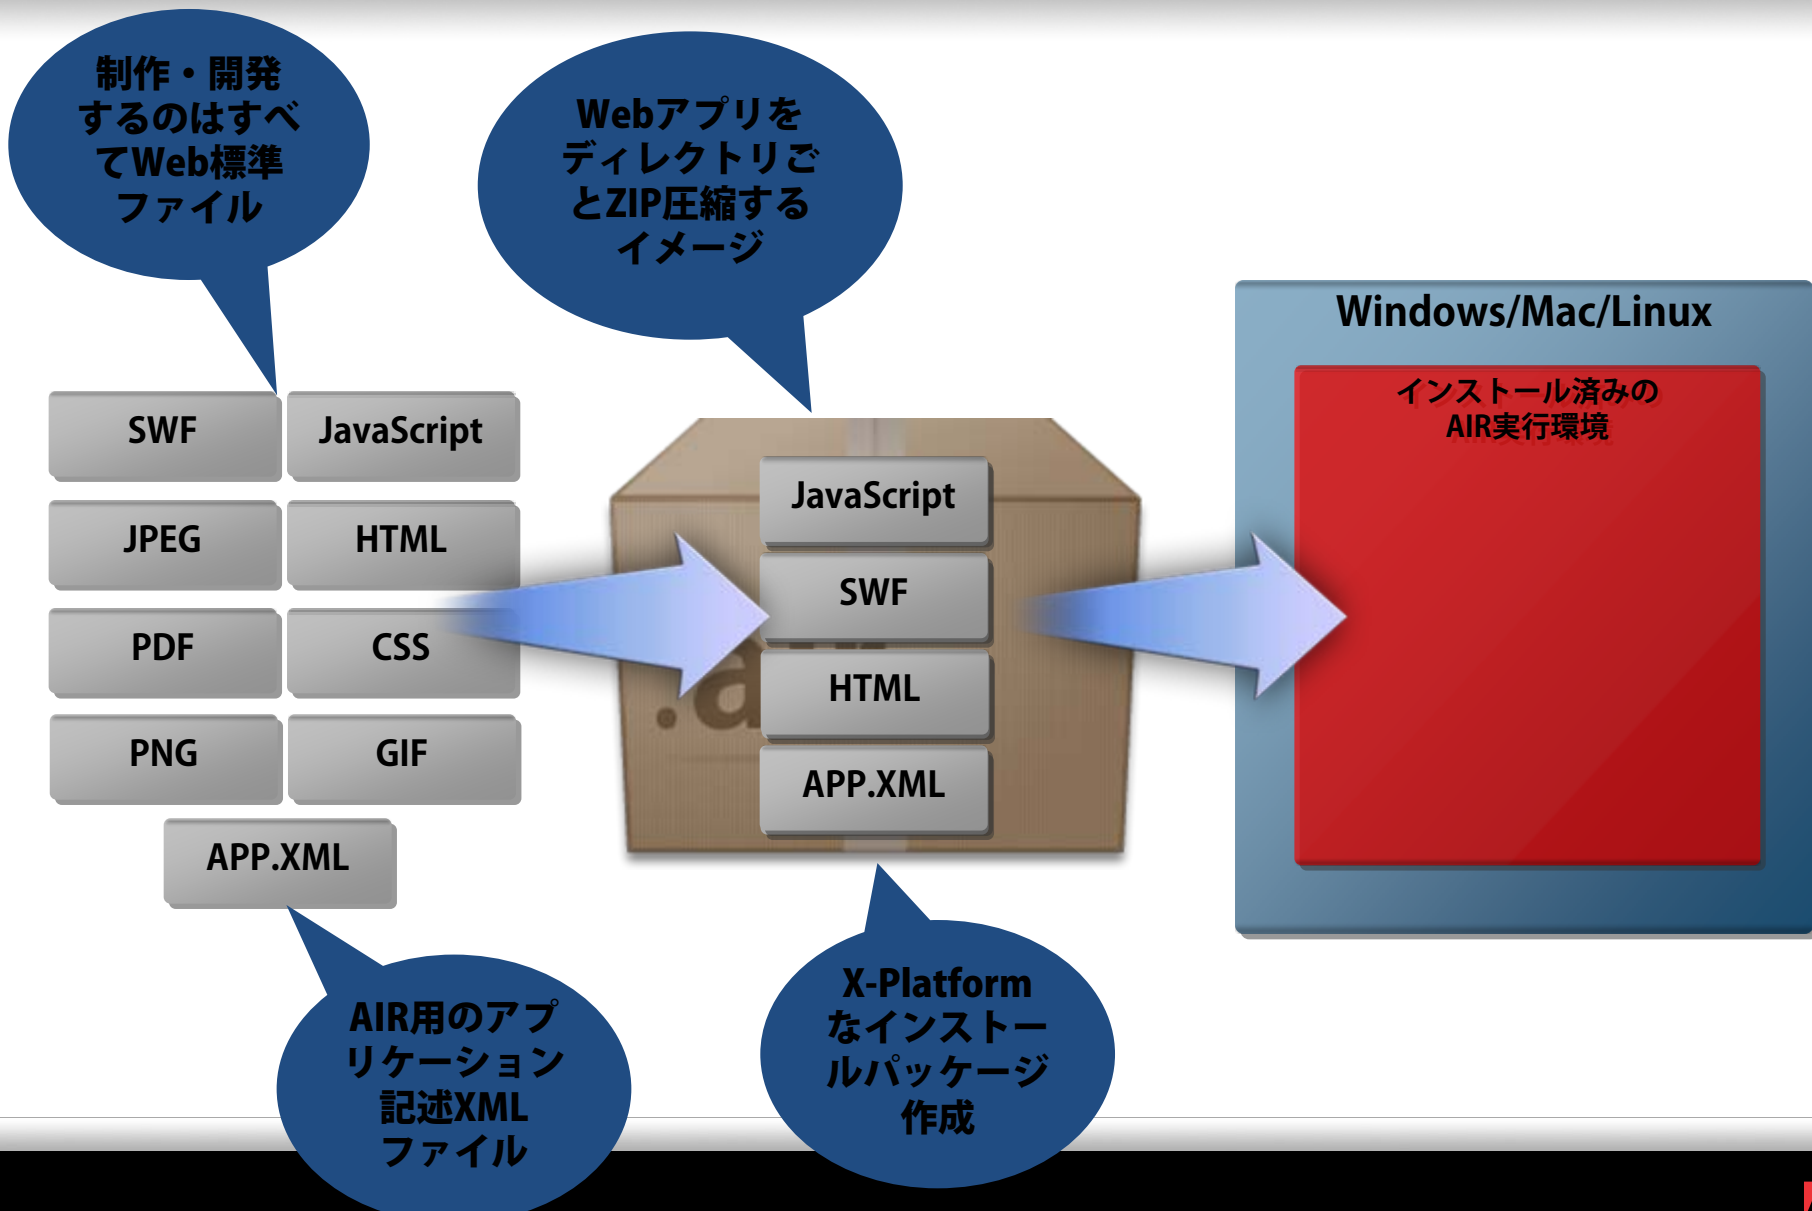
制作・開発するのはすべてWeb標準ファイル

WebアプリをディレクトリごとZIP圧縮するイメージ

Windows/Mac/Linux

インストール済みのAIR実行環境

SWF

JavaScript

JPEG

HTML

PDF

CSS

PNG

GIF

APP.XML

JavaScript

SWF

HTML

APP.XML

.a

AIR用のアプリケーション記述XMLファイル

X-Platformなインストールパッケージ作成